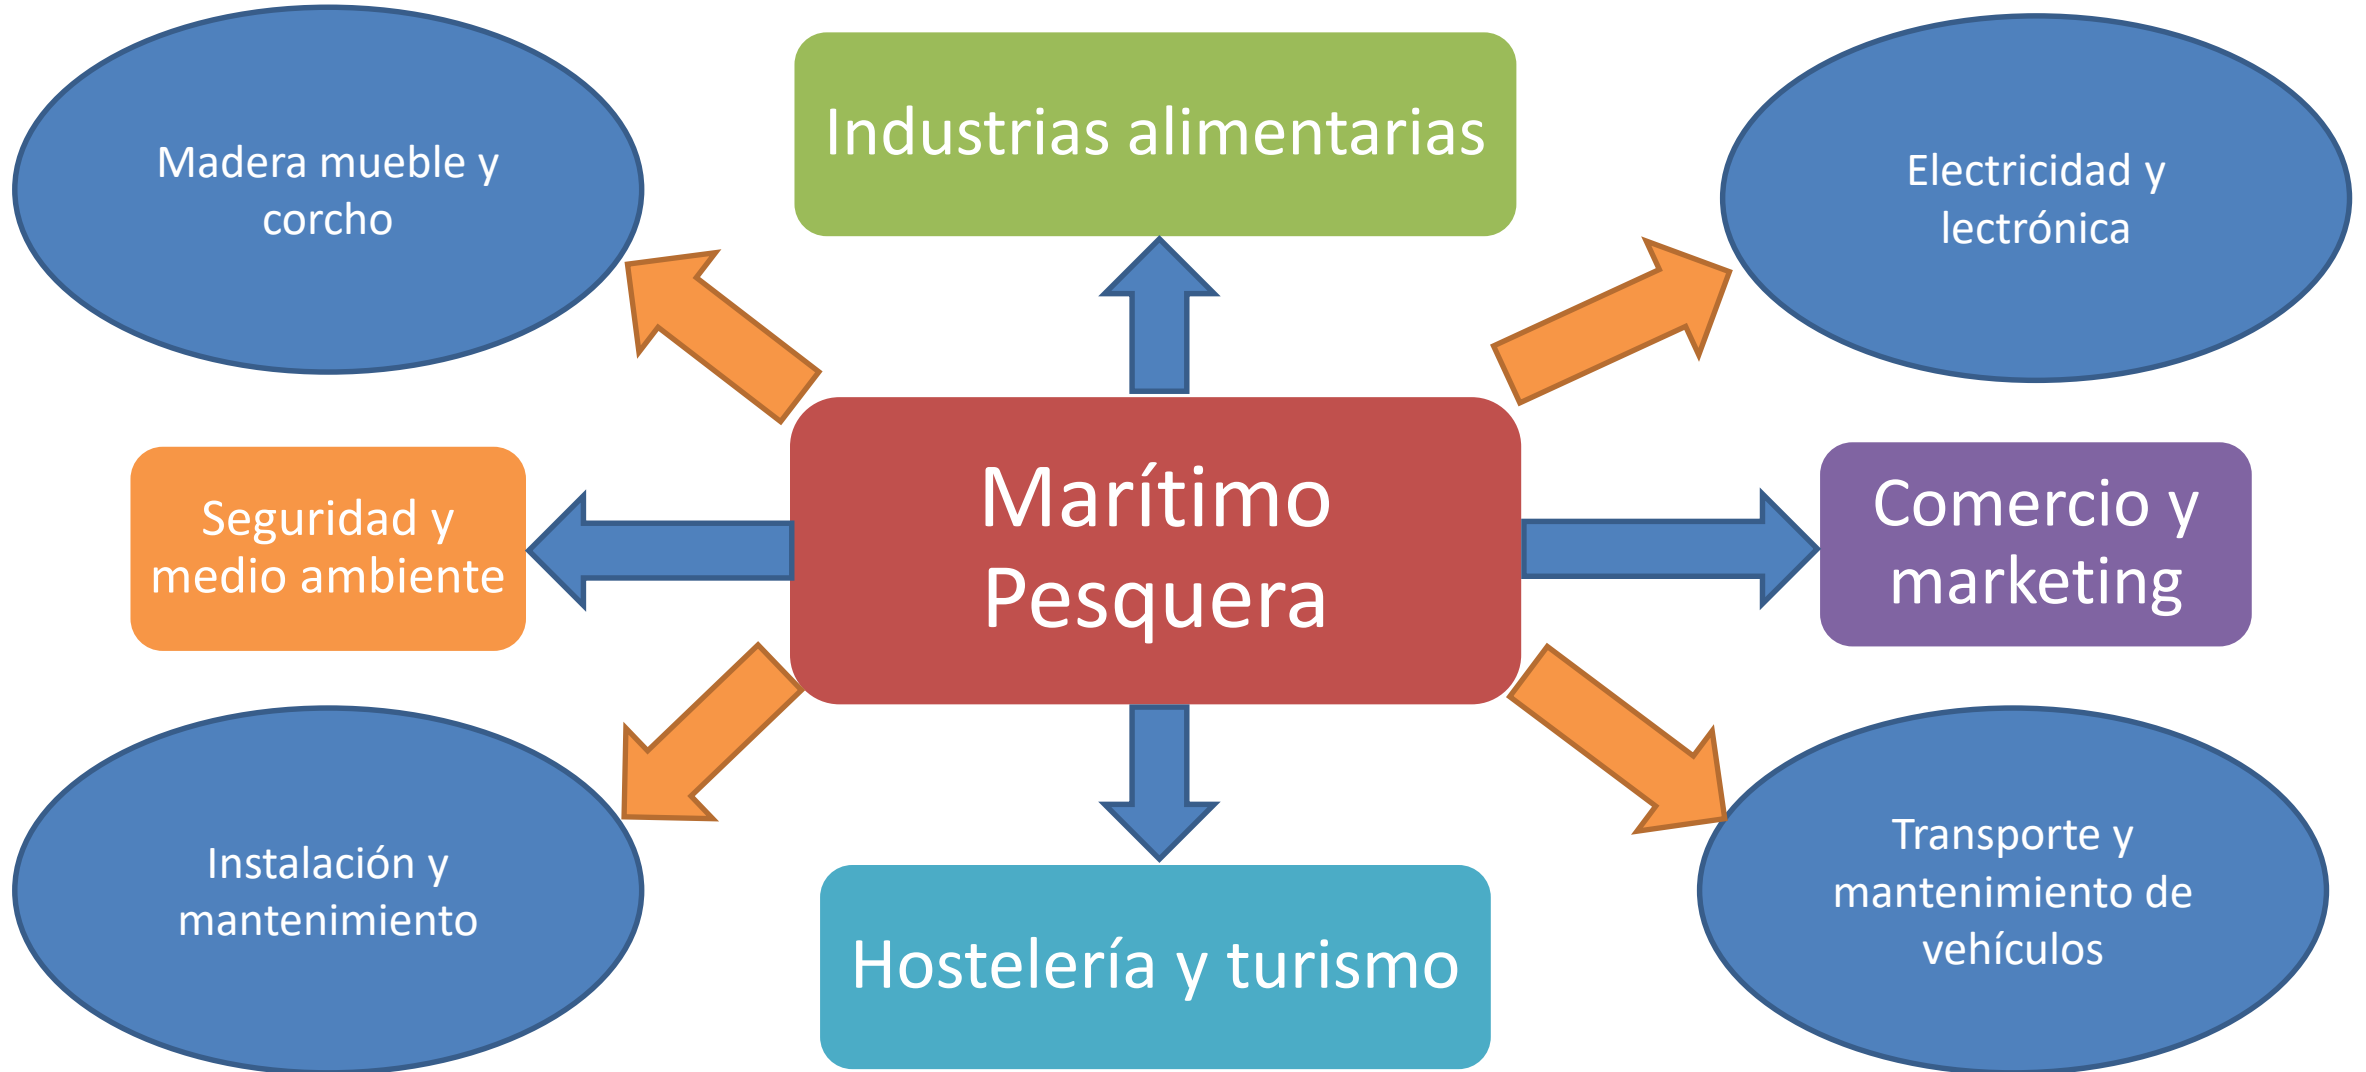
Madera mueble y corcho

Industrias alimentarias

Electricidad y lectrónica

Seguridad y medio ambiente

Marítimo Pesquera

Comercio y marketing

Instalación y mantenimiento

Hostelería y turismo

Transporte y mantenimiento de vehículos